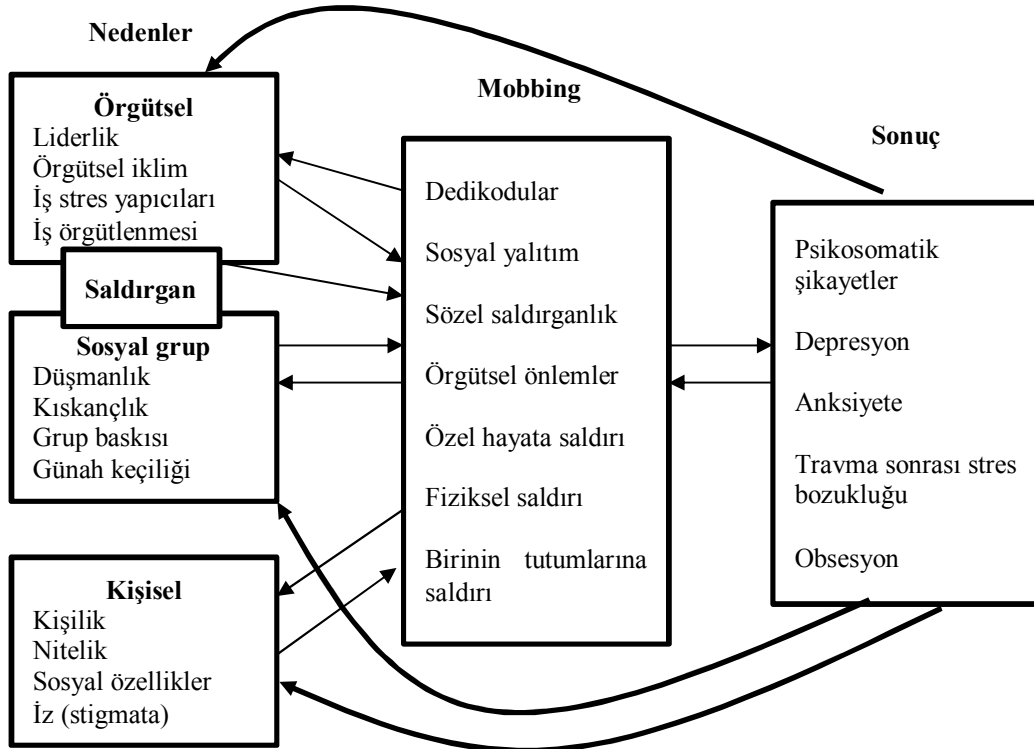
Nedenler

Örgütsel
Liderlik
Örgütsel iklim
İş stres yapıcıları
İş örgütlenmesi

Saldırgan

Sosyal grup
Düşmanlık
Kıskançlık
Grup baskısı
Günah keçiliği

Kişisel
Kişilik
Nitelik
Sosyal özellikler
İz (stigmata)

Mobbing

Dedikodular
Sosyal yalıtım
Sözel saldırganlık
Örgütsel önlemler
Özel hayata saldırı
Fiziksel saldırı
Birinin tutumlarına saldırı

Sonuç

Psikosomatik şikayetler
Depresyon
Anksiyete
Travma sonrası stres bozukluğu
Obsesyon